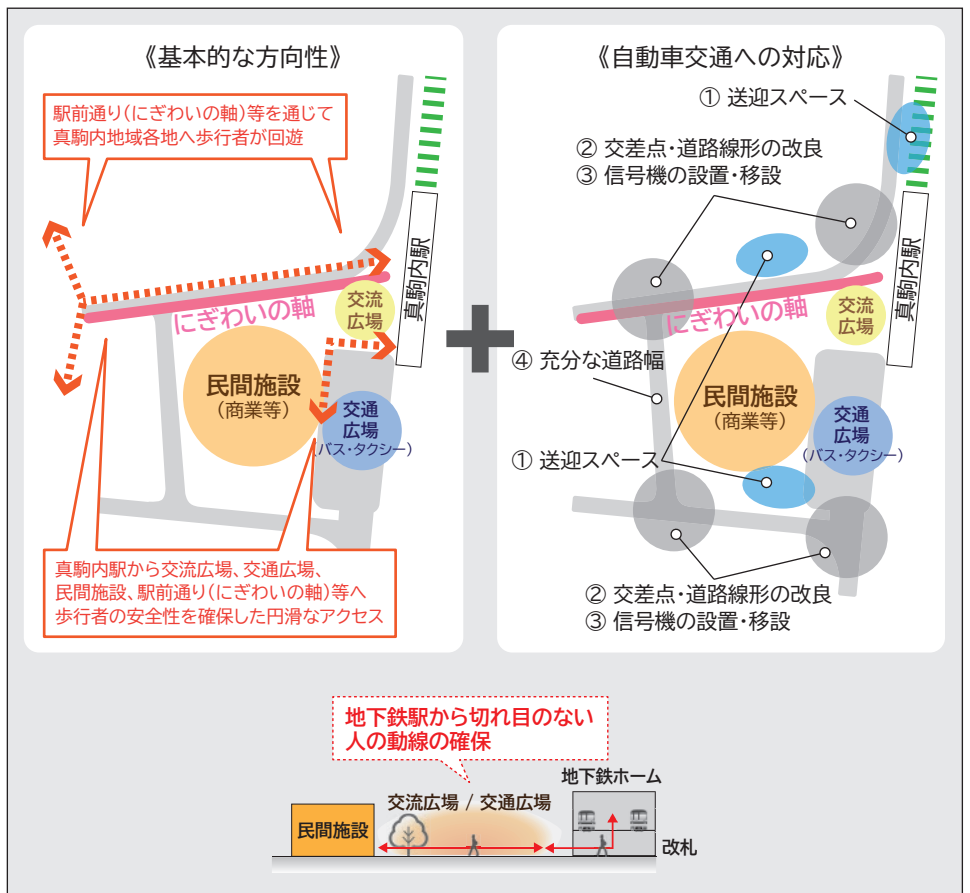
《基本的な方向性》

駅前通り（にぎわいの軸）等を通じて真駒内地域各地へ歩行者が回遊

真駒内駅

交流広場

にぎわいの軸

民間施設
（商業等）

交通広場
（バス・タクシー）

真駒内駅から交流広場、交通広場、民間施設、駅前通り（にぎわいの軸）等へ歩行者の安全性を確保した円滑なアクセス

《自動車交通への対応》

① 送迎スペース

② 交差点・道路線形の改良
③ 信号機の設置・移設

真駒内駅

交流広場

にぎわいの軸

④ 充分な道路幅

民間施設
（商業等）

交通広場
（バス・タクシー）

① 送迎スペース

② 交差点・道路線形の改良
③ 信号機の設置・移設

地下鉄駅から切れ目のない人の動線の確保

地下鉄ホーム

交流広場 ／ 交通広場

民間施設

改札